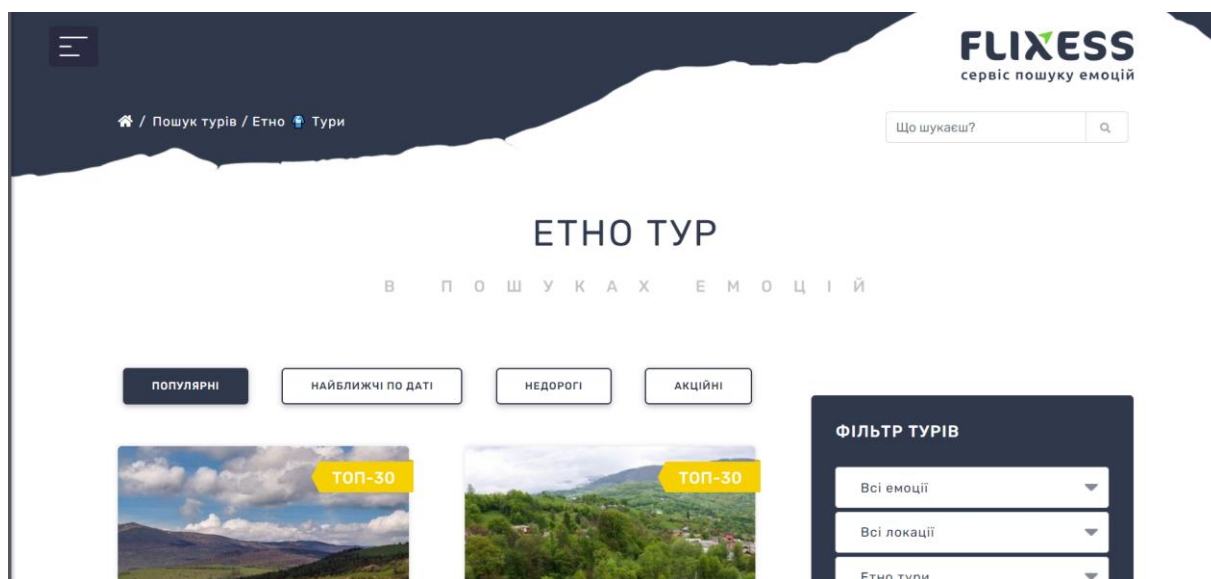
FLIXESS
сервіс пошуку емоцій

/ Пошук турів / Етно Тури

Що шукаєш?

ЕТНО ТУР

В ПОШУКАХ ЕМОЦІЙ

ПОПУЛЯРНІ | НАЙБЛИЖЧІ ПО ДАТІ | НЕДОРОГІ | АКЦІЙНІ

ТОП-30

ТОП-30

ФІЛЬТР ТУРІВ

Всі емоції

Всі локації

Етно тури